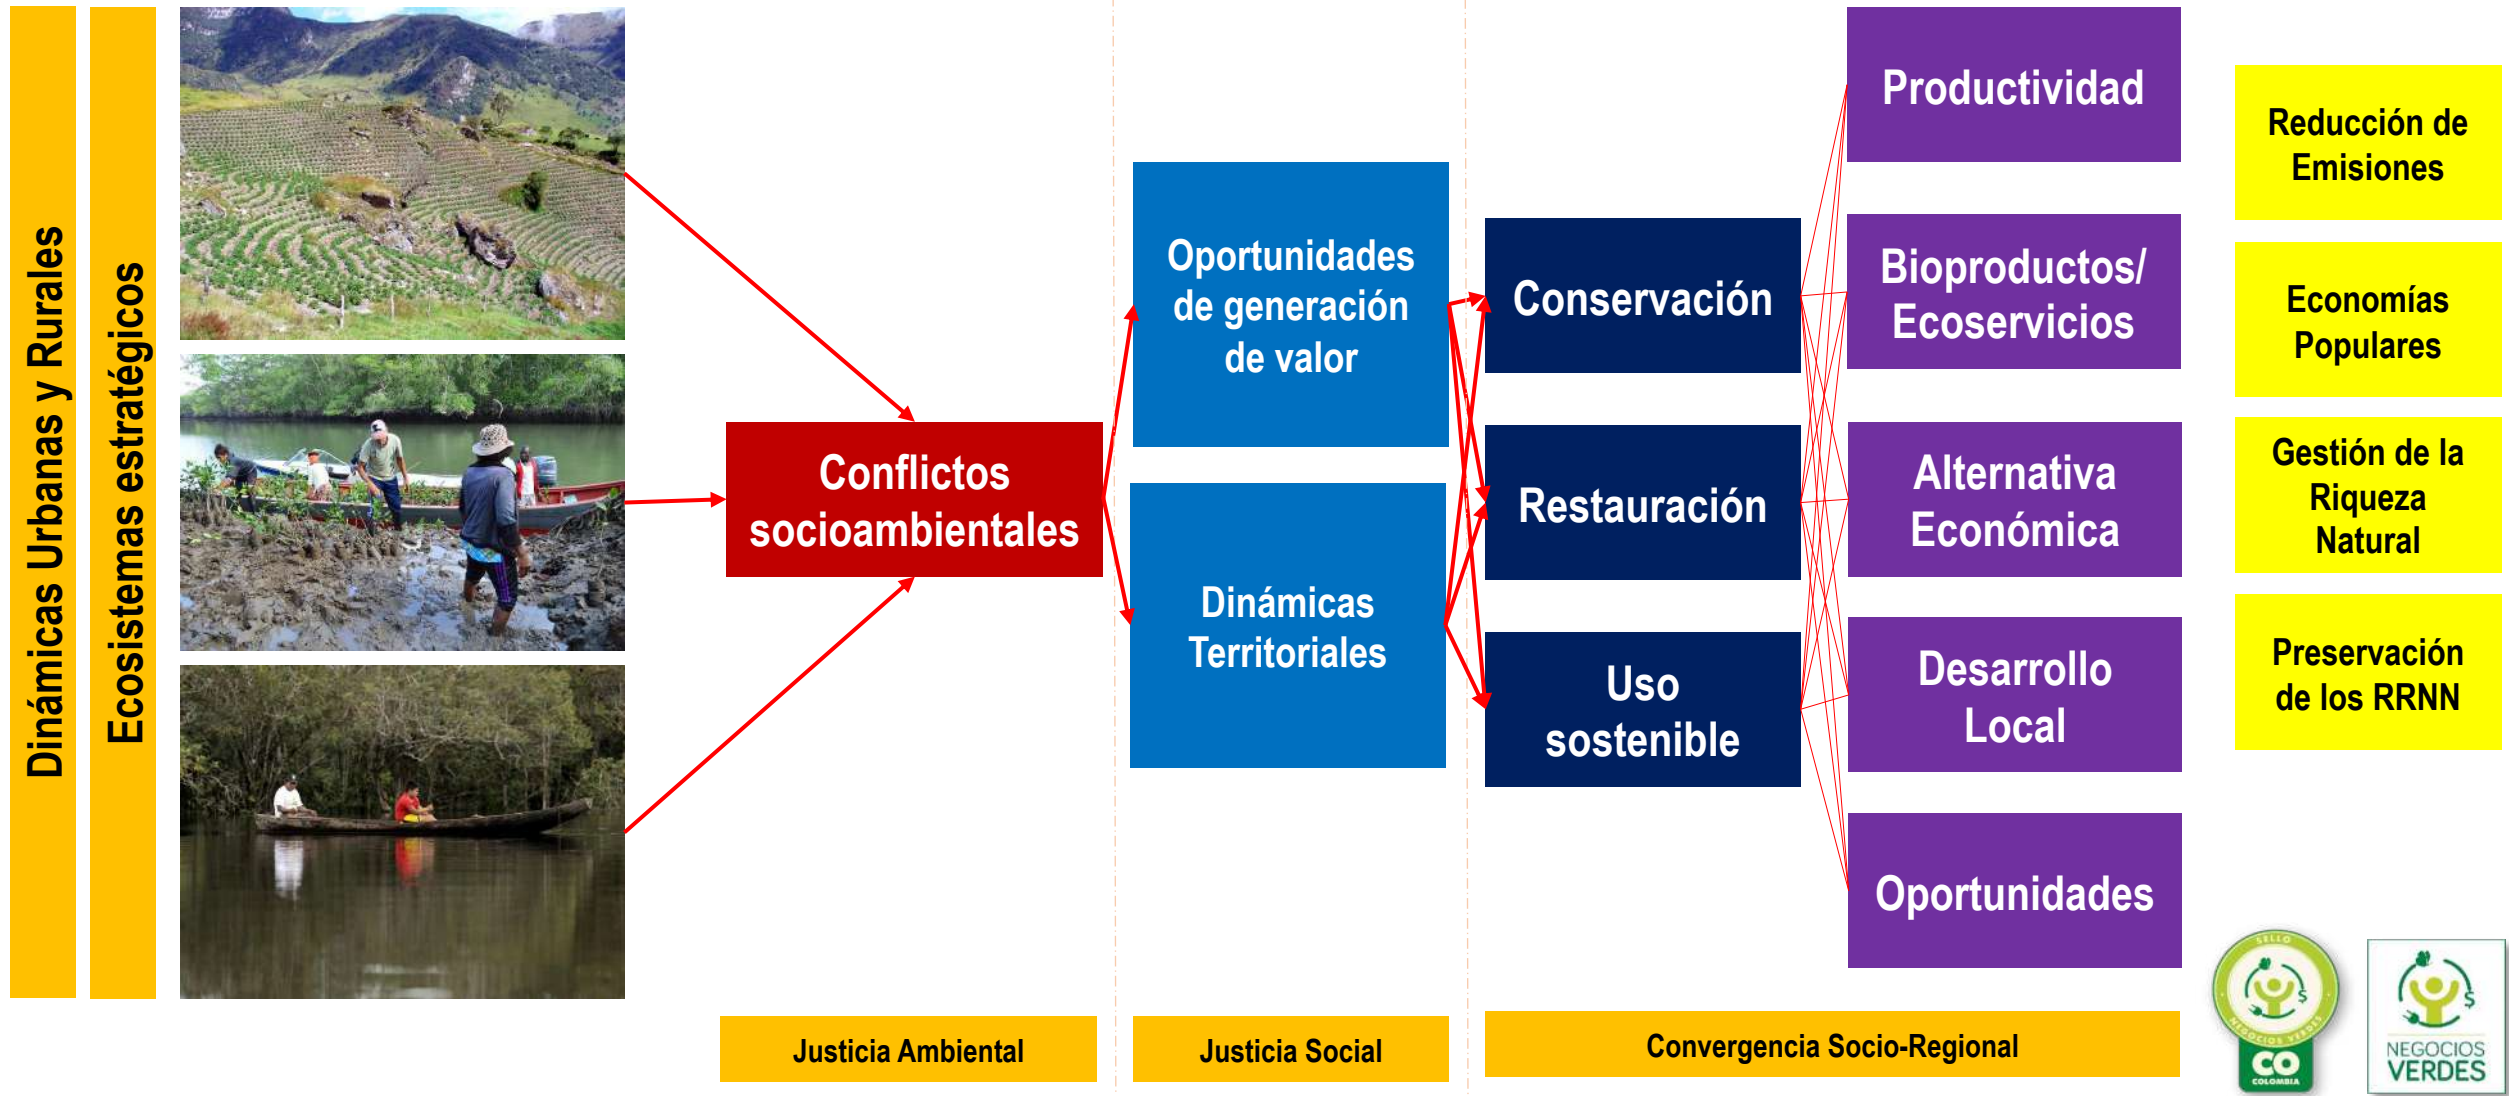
Dinámicas Urbanas y Rurales

Ecosistemas estratégicos

Conflictos socioambientales

Oportunidades de generación de valor

Dinámicas Territoriales

Conservación

Restauración

Uso sostenible

Productividad

Bioproductos/ Ecoservicios

Alternativa Económica

Desarrollo Local

Oportunidades

Reducción de Emisiones

Economías Populares

Gestión de la Riqueza Natural

Preservación de los RRNN

Justicia Ambiental

Justicia Social

Convergencia Socio-Regional

SELLO NEGOCIOS VERDES CO COLOMBIA

NEGOCIOS VERDES